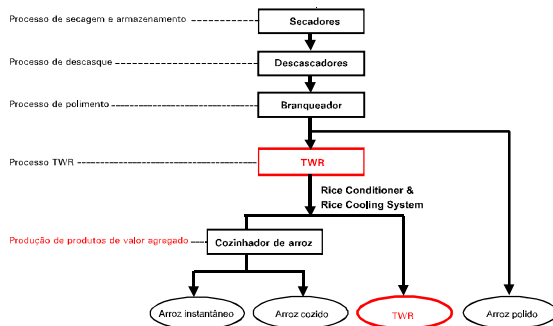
Processo de secagem e armazenamento
Secadores

Processo de descasque
Descascadores

Processo de polimento
Branqueador

Processo TWR
TWR

Rice Conditioner & Rice Cooling System

Produção de produtos de valor agregado
Cozinhador de arroz

Arroz instantâneo
Arroz cozido
TWR
Arroz polido